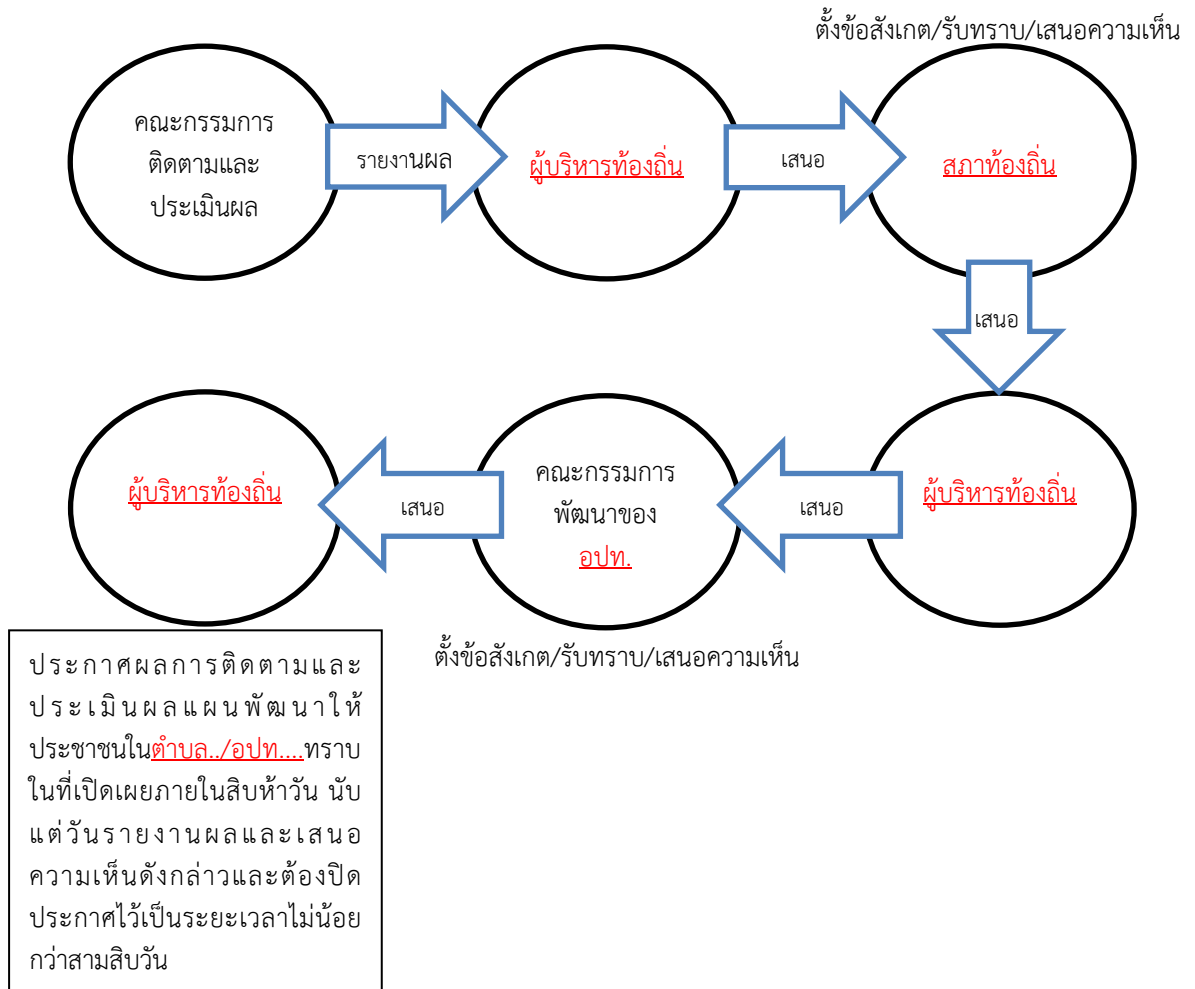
ตั้งข้อสังเกต/รับทราบ/เสนอความเห็น

คณะกรรมการติดตามและประเมินผล

รายงานผล

ผู้บริหารท้องถิ่น

เสนอ

สภาท้องถิ่น

เสนอ

ผู้บริหารท้องถิ่น

เสนอ

คณะกรรมการพัฒนาของ อปท.

เสนอ

ผู้บริหารท้องถิ่น

ตั้งข้อสังเกต/รับทราบ/เสนอความเห็น

ประกาศผลการติดตามและประเมินผลแผนพัฒนาให้ประชาชนในตำบล../อปท....ทราบในที่เปิดเผยภายในสิบห้าวัน นับแต่วันรายงานผลและเสนอความเห็นดังกล่าวและต้องปิดประกาศไว้เป็นระยะเวลาไม่น้อยกว่าสามสิบวัน